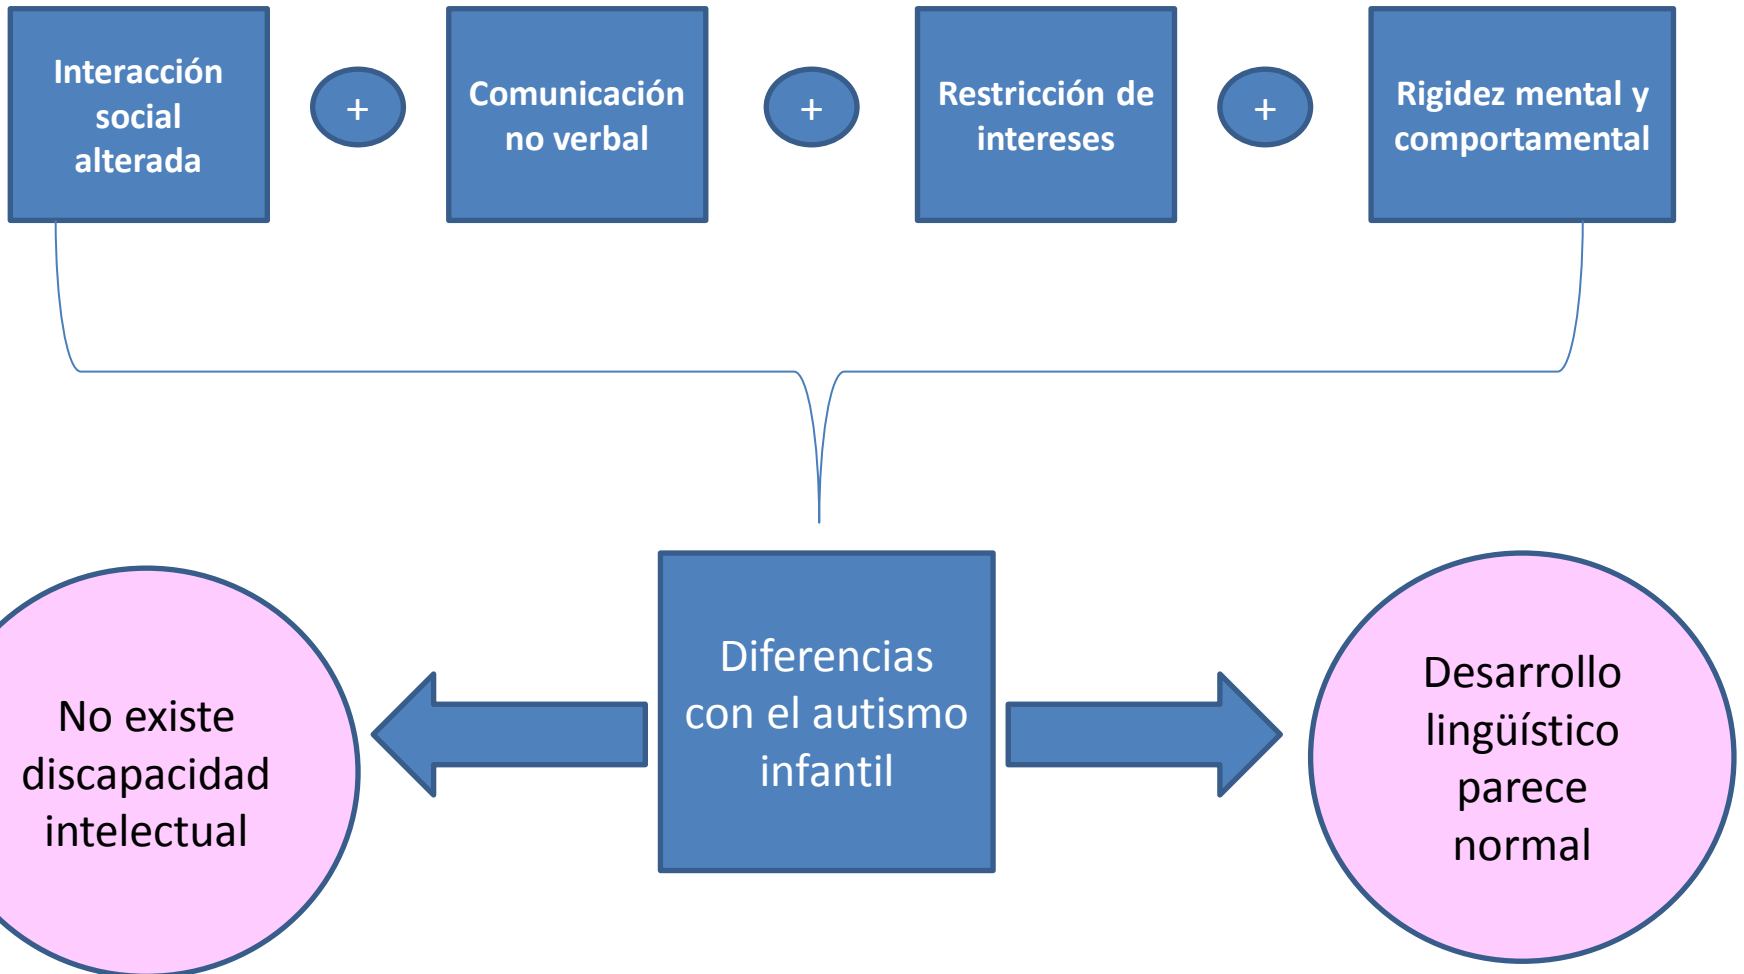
Interacción social alterada

+

Comunicación no verbal

+

Restricción de intereses

+

Rigidez mental y comportamental

No existe discapacidad intelectual

Diferencias con el autismo infantil

Desarrollo lingüístico parece normal